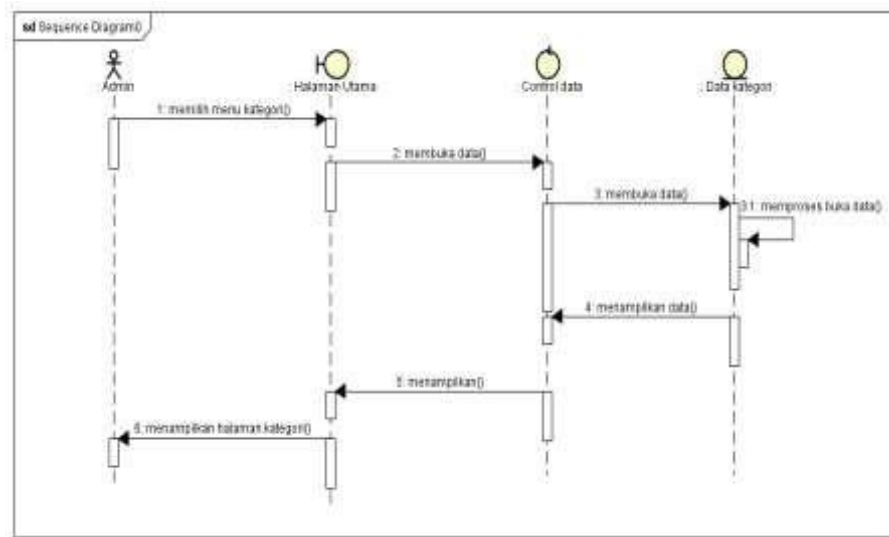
sd Sequence Diagram0

Admin

Halaman Utama

Control data

Data kategori

1: memilih menu kategori()

2: membuka data()

3: membuka data()

3.1: memproses buka data()

4: menampilkan data()

5: menampilkan()

6: menampilkan halaman kategori()